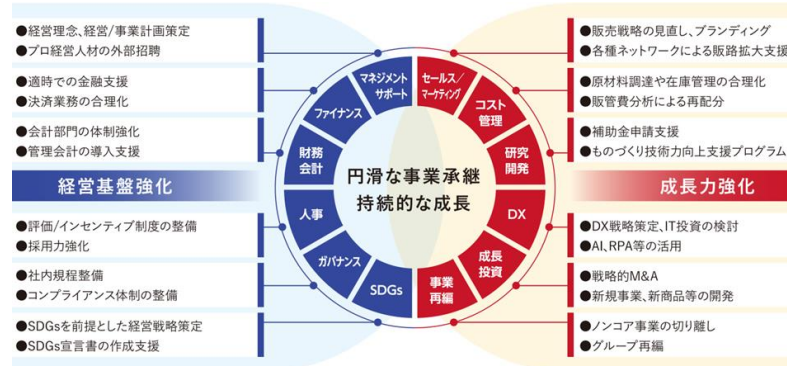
●経営理念、経営／事業計画策定
●プロ経営人材の外部招聘

●適時での金融支援
●決済業務の合理化

●会計部門の体制強化
●管理会計の導入支援

経営基盤強化

●評価／インセンティブ制度の整備
●採用力強化

●社内規程整備
●コンプライアンス体制の整備

●SDGsを前提とした経営戦略策定
●SDGs宣言書の作成支援

マネジメントサポート
ファイナンス
財務会計
人事
ガバナンス
SDGs
セールス／マーケティング
コスト管理
研究開発
DX
成長投資
事業再編

円滑な事業承継
持続的な成長

●販売戦略の見直し、ブランディング
●各種ネットワークによる販路拡大支援

●原材料調達や在庫管理の合理化
●販管費分析による再配分

●補助金申請支援
●ものづくり技術力向上支援プログラム

成長力強化

●DX戦略策定、IT投資の検討
●AI、RPA等の活用

●戦略的M&A
●新規事業、新商品等の開発

●ノンコア事業の切り離し
●グループ再編